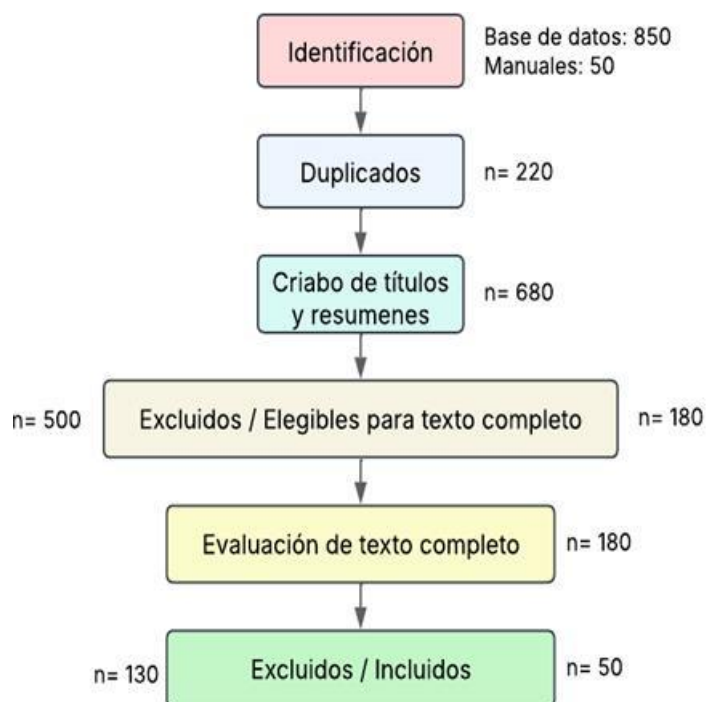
Identificación
Base de datos: 850
Manuales: 50

Duplicados
n= 220

Criabo de títulos y resumenes
n= 680

n= 500
Excluidos / Elegibles para texto completo
n= 180

Evaluación de texto completo
n= 180

n= 130
Excluidos / Incluidos
n= 50